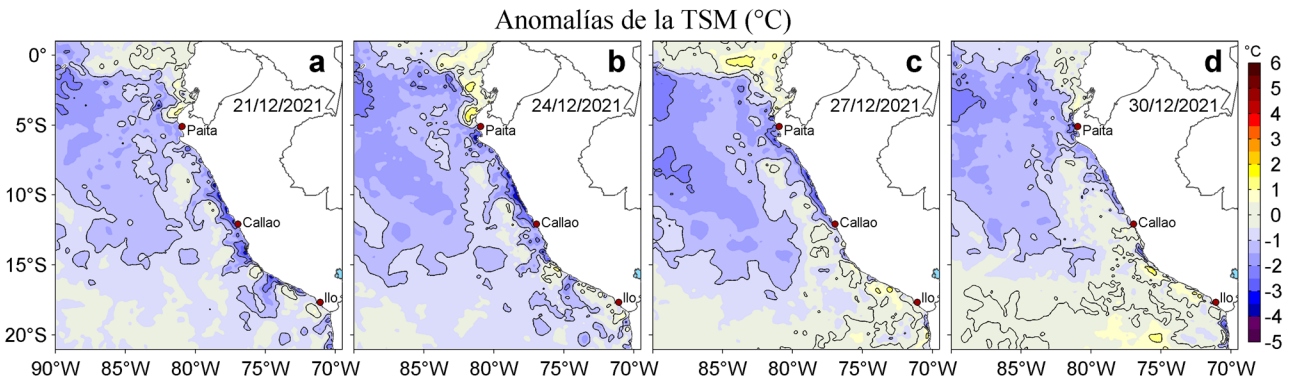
Anomalías de la TSM (°C)

a
21/12/2021
Paita
Callao
Ilo

b
24/12/2021
Paita
Callao
Ilo

c
27/12/2021
Paita
Callao
Ilo

d
30/12/2021
Paita
Callao
Ilo

0°
5°S
10°S
15°S
20°S

90°W 85°W 80°W 75°W 70°W
85°W 80°W 75°W 70°W
85°W 80°W 75°W 70°W
85°W 80°W 75°W 70°W

°C
6
5
4
3
2
1
0
-1
-2
-3
-4
-5